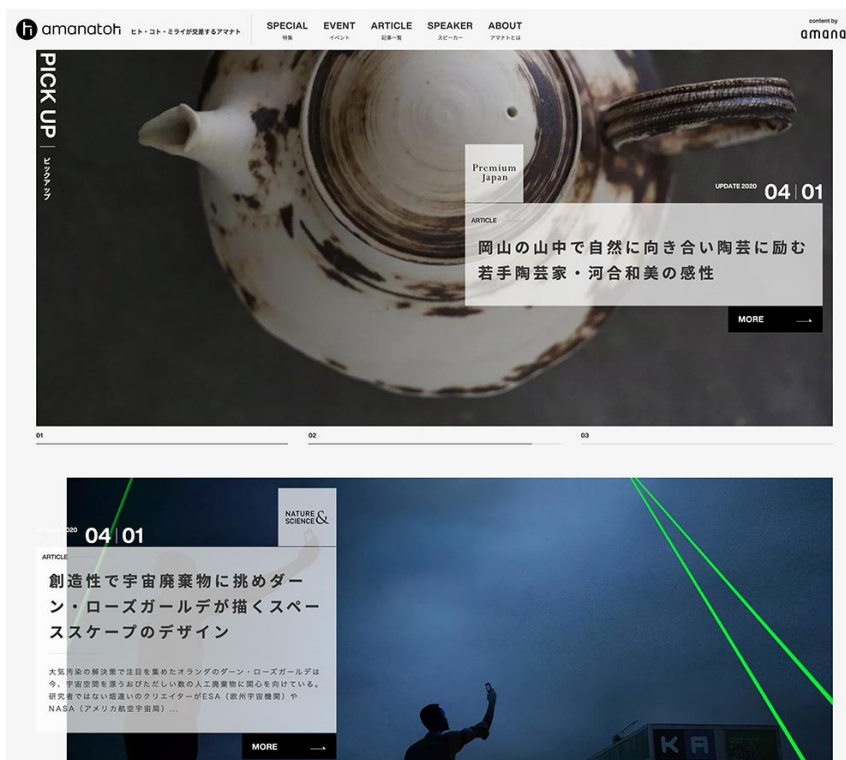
amanatoh ヒト・コト・ミライが交差するアマナト

SPECIAL 特集
EVENT イベント
ARTICLE 記事一覧
SPEAKER スピーカー
ABOUT アマナトとは

content by amana

PICK UP ピックアップ

Premium Japan

UPDATE 2020 04 | 01

ARTICLE

岡山の山中で自然に向き合い陶芸に励む若手陶芸家・河合和美の感性

MORE

01
02
03

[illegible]20 04 | 01

NATURE & SCIENCE

ARTICLE

創造性で宇宙廃棄物に挑めダーン・ローズガールデが描くスペーススケープのデザイン

大気汚染の解決策で注目を集めたオランダのダーン・ローズガールデは今、宇宙空間を漂うおびただしい数の人工廃棄物に関心を向けている。研究者ではない畑違いのクリエイターがESA（欧州宇宙機関）やNASA（アメリカ航空宇宙局）...

MORE

KA